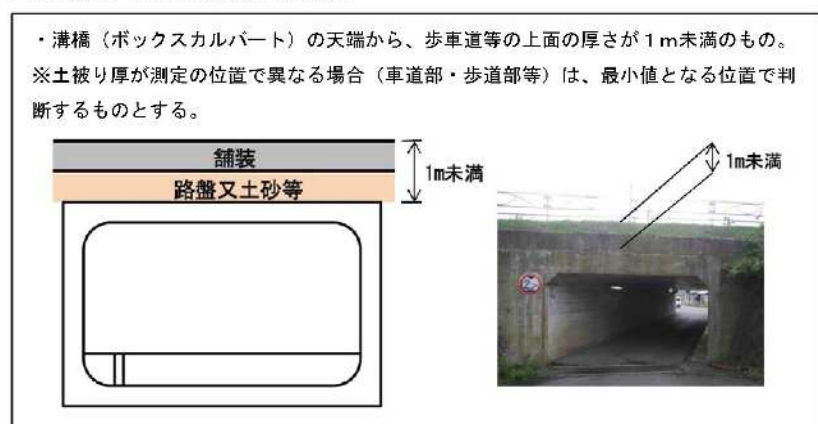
・溝橋（ボックスカルバート）の天端から、歩車道等の上面の厚さが１ｍ未満のもの。
※土被り厚が測定の位置で異なる場合（車道部・歩道部等）は、最小値となる位置で判断するものとする。

舗装
路盤又土砂等
1m未満

1m未満

2.0